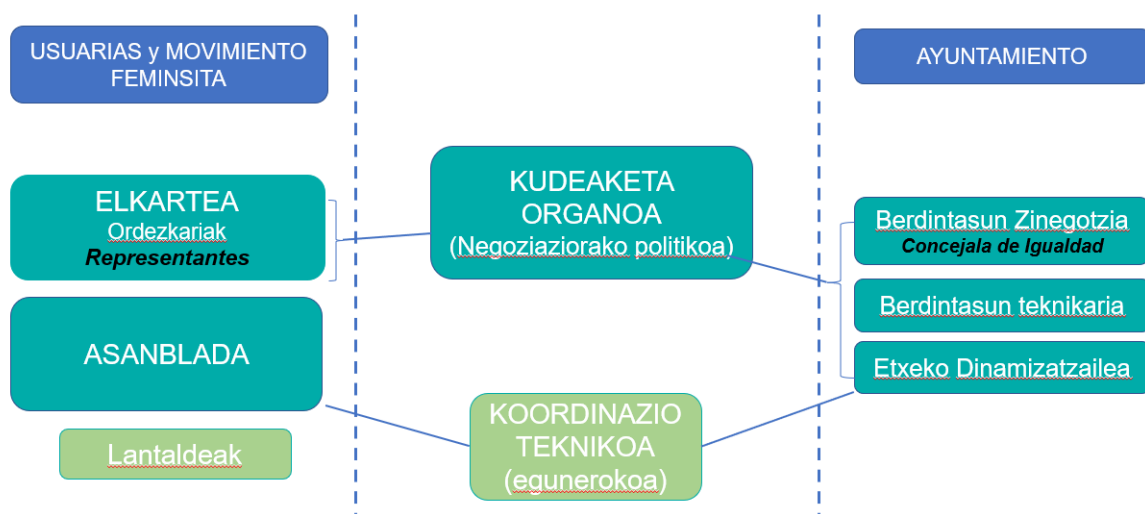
USUARIAS y MOVIMIENTO FEMINSITA

AYUNTAMIENTO

ELKARTEA
Ordezkariak
Representantes

KUDEAKETA ORGANOA
(Negoziaziorako politikoa)

Berdintasun Zinegotzia
Concejala de Igualdad

Berdintasun teknikaria

Etxeko Dinamizatzailea

ASANBLADA

Lantaldeak

KOORDINAZIO TEKNIKOA
(egunerokoa)